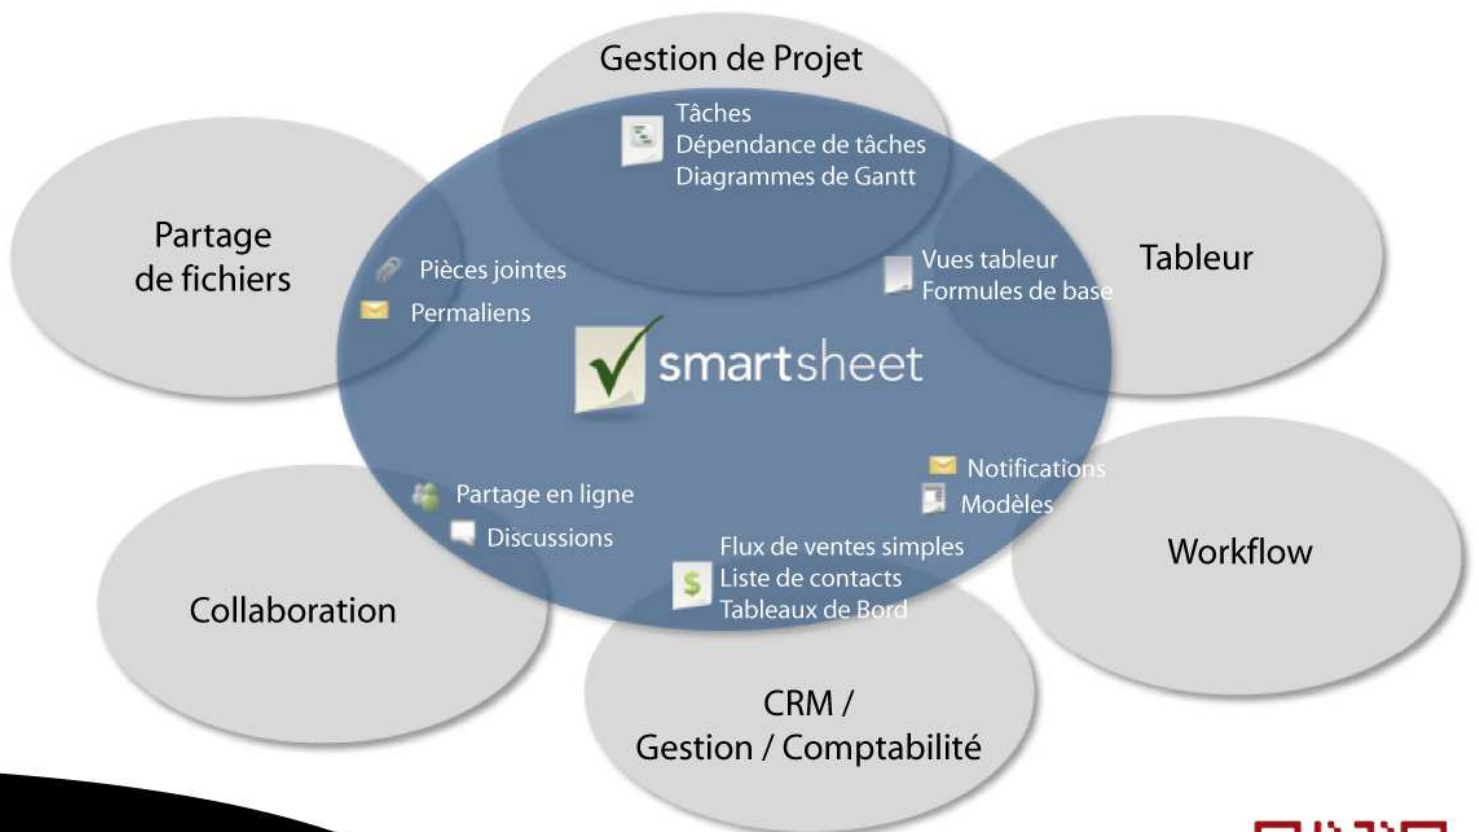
Gestion de Projet

Tâches
Dépendance de tâches
Diagrammes de Gantt

Partage de fichiers

Pièces jointes
Permaliens

Vues tableur
Formules de base

Tableur

smartsheet

Notifications
Modèles

Partage en ligne
Discussions

Flux de ventes simples
Liste de contacts
Tableaux de Bord

Workflow

Collaboration

CRM / Gestion / Comptabilité